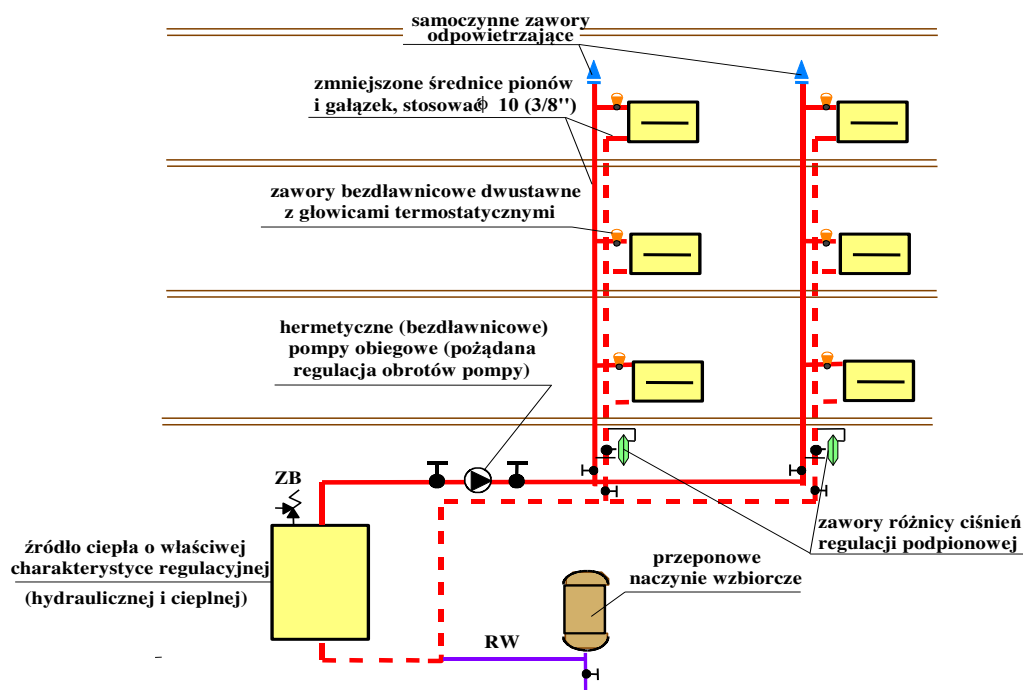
samoczynne zawory odpowietrzające

zmniejszone średnice pionów i gałązek, stosować $\phi$ 10 (3/8'')

zawory bezdławnicowe dwustawne z głowicami termostatycznymi

hermetyczne (bezdławnicowe) pompy obiegowe (pożądana regulacja obrotów pompy)

ZB

źródło ciepła o właściwej charakterystyce regulacyjnej (hydraulicznej i cieplnej)

zawory różnicy ciśnień regulacji podpionowej

przeponowe naczynie wzbiorcze

RW